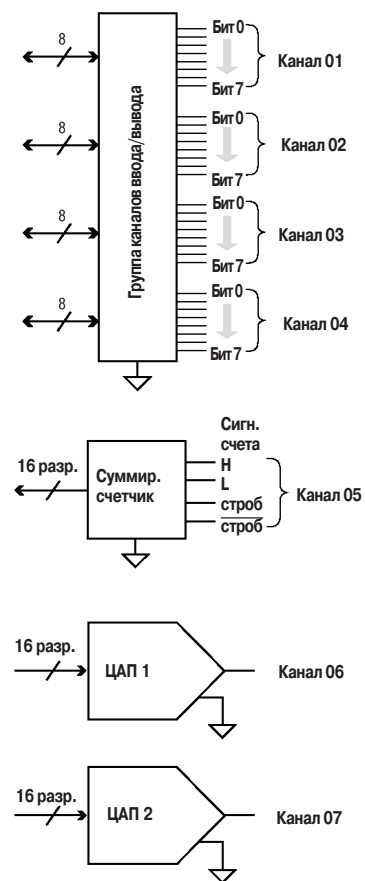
8

8

8

8

Группа каналов ввода/вывода

Бит 0
Бит 7
Канал 01

Бит 0
Бит 7
Канал 02

Бит 0
Бит 7
Канал 03

Бит 0
Бит 7
Канал 04

16 разр.

Суммир. счетчик

Сигн. счета
H
L
строб
$\overline{\text{строб}}$
Канал 05

16 разр.
ЦАП 1
Канал 06

16 разр.
ЦАП 2
Канал 07